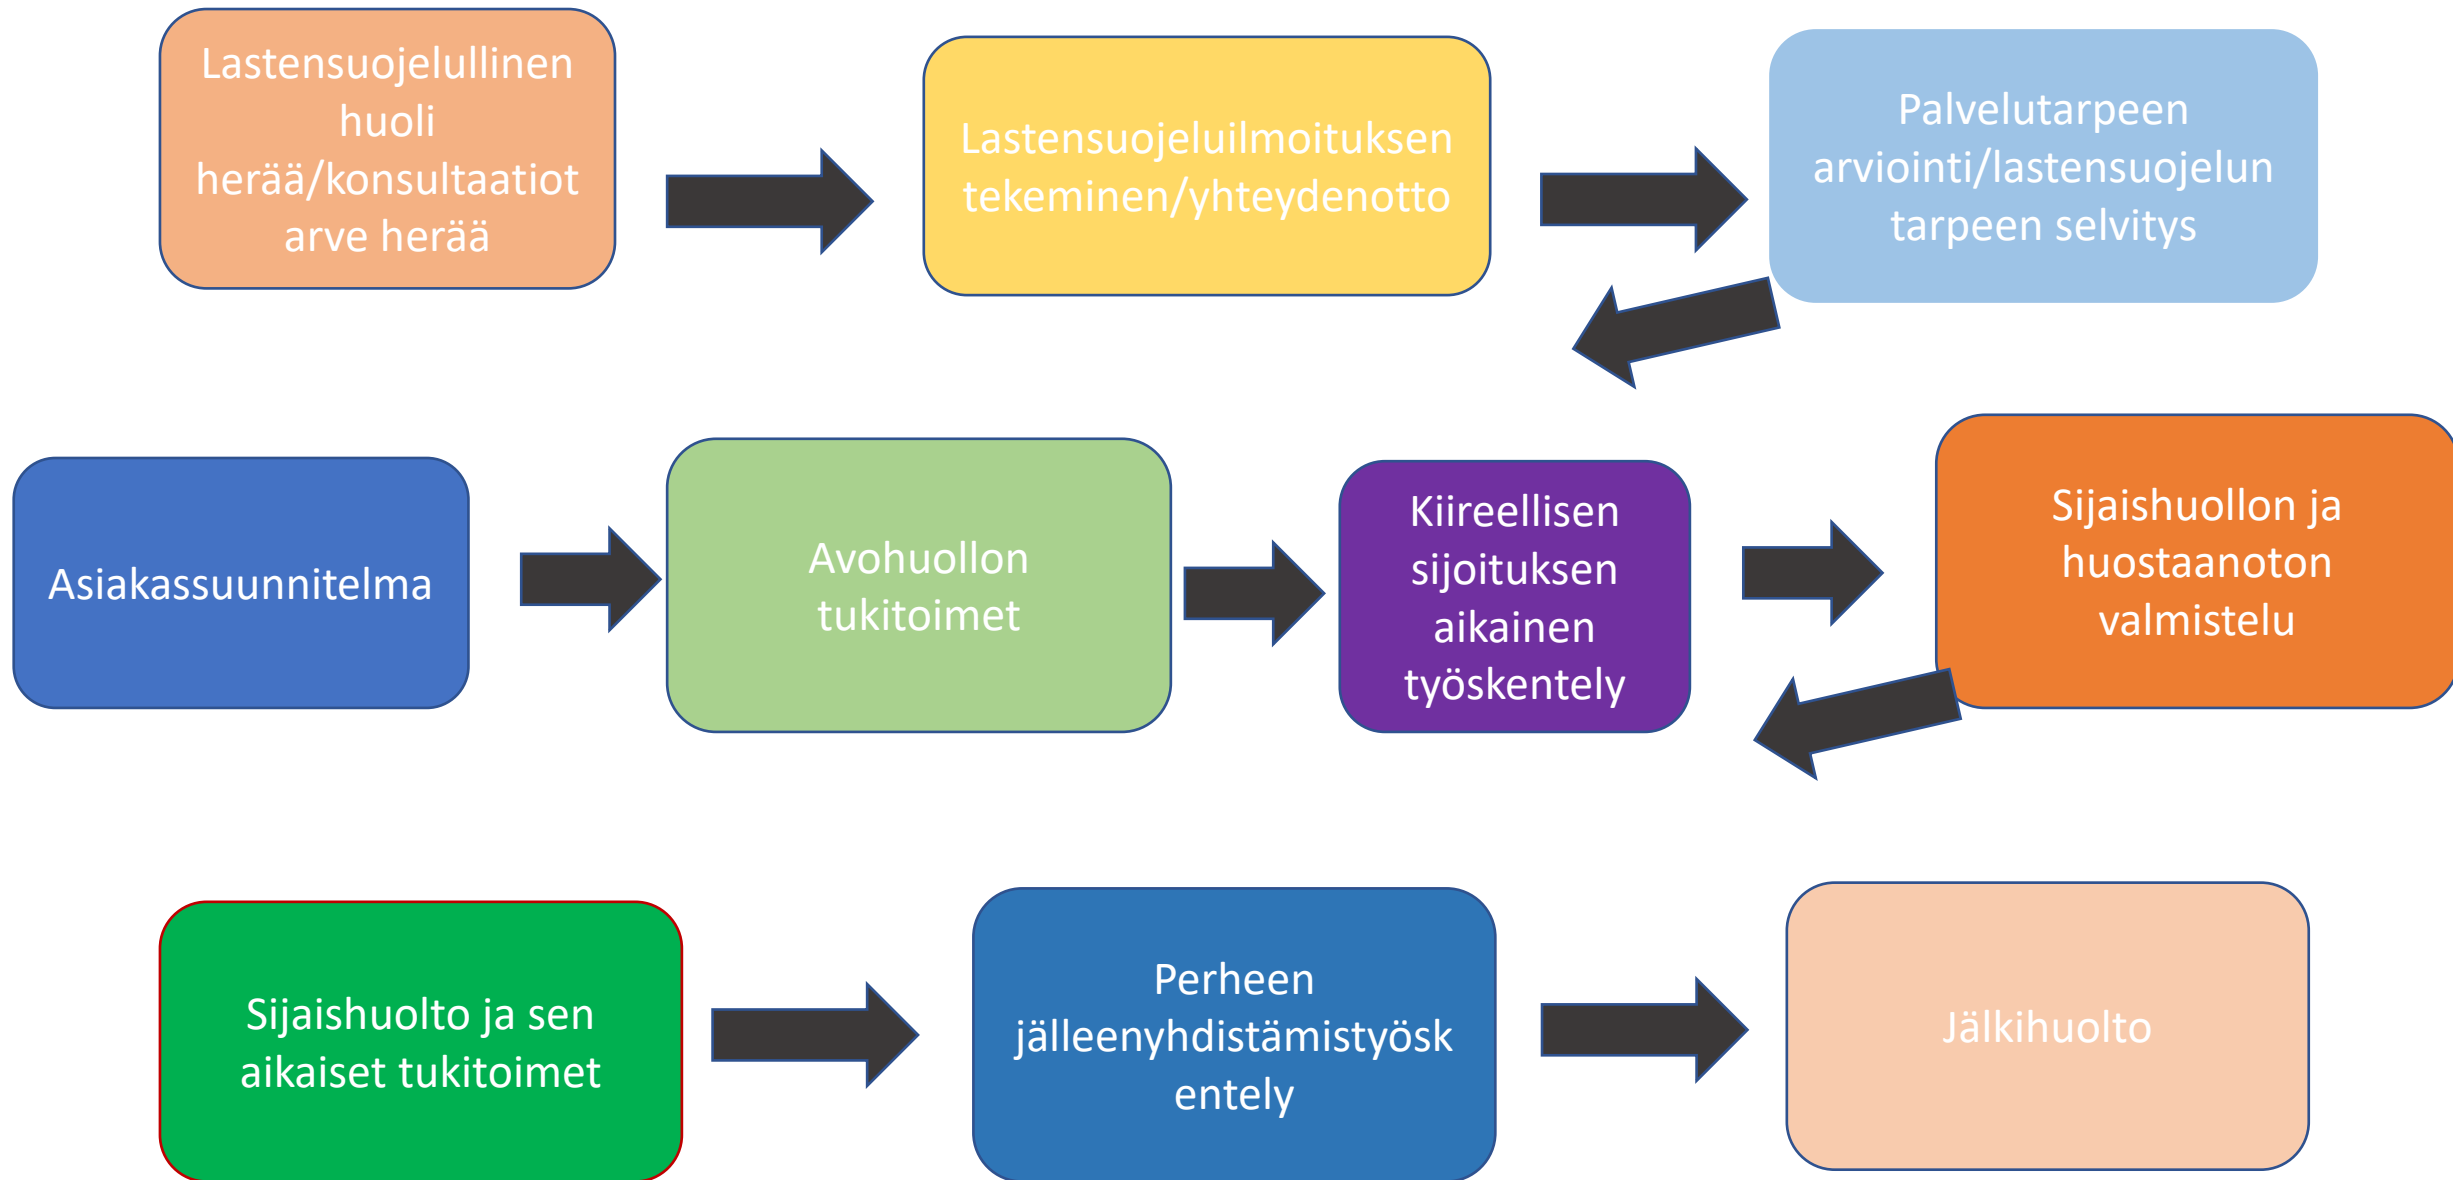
Lastensuojelullinen huoli herää/konsultaatiot arve herää

Lastensuojeluilmoituksen tekeminen/yhteydenotto

Palvelutarpeen arviointi/lastensuojelun tarpeen selvitys

Asiakassuunnitelma

Avohuollon tukitoimet

Kiireellisen sijoituksen aikainen työskentely

Sijaishuollon ja huostaanoton valmistelu

Sijaishuolto ja sen aikaiset tukitoimet

Perheen jälleenyhdistämistyöskentely

Jälkihuolto